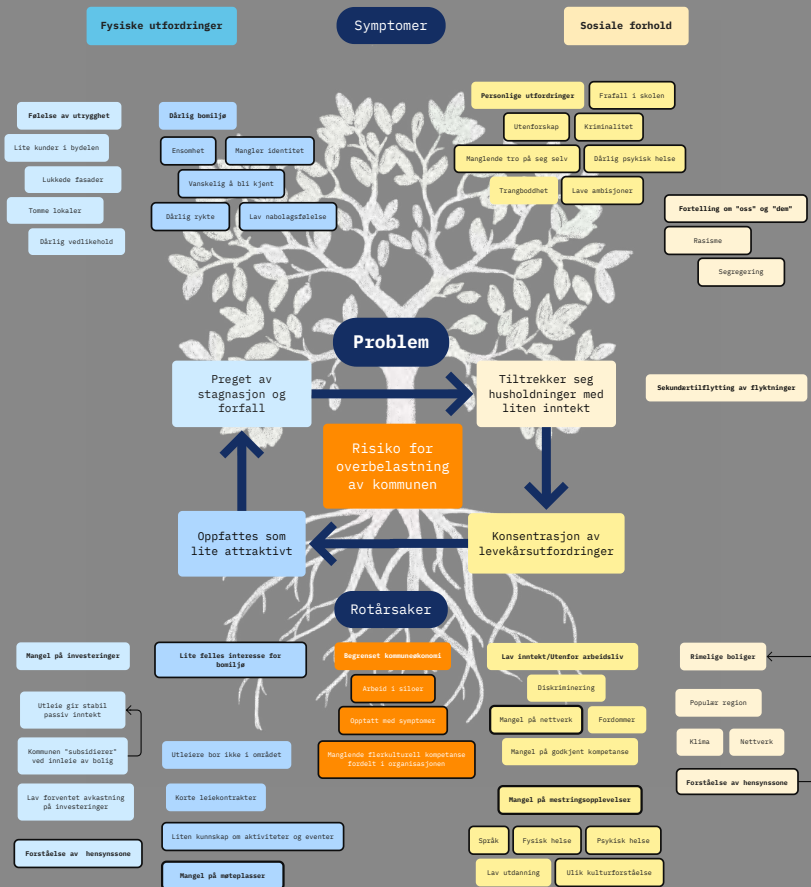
Fysiske utfordringer

Symptomer

Sosiale forhold

Følelse av utrygghet

Lite kunder i bydelen

Lukkede fasader

Tomme lokaler

Dårlig vedlikehold

Dårlig bomiljø

Ensomhet

Mangler identitet

Vanskelig å bli kjent

Dårlig sykte

Lav nabolagsfølelse

Personlige utfordringer

Frafall i skolen

Utenforskap

Kriminalitet

Manglende tro på seg selv

Dårlig psykisk helse

Trangboddhet

Lave ambisjoner

Fortelling om "oss" og "dem"

Rasisme

Segregering

Problem

Preget av stagnasjon og forfall

Tiltrekker seg husholdninger med liten inntekt

Sekundærtilflytting av flyktninger

Risiko for overbelastning av kommunen

Oppfattes som lite attraktivt

Konsentrasjon av levekårsutfordringer

Rotårsaker

Mangel på investeringer

Utleie gir stabil passiv inntekt

Kommunen "subsidierer" ved innleie av bolig

Lav forventet avkastning på investeringer

Forståelse av hensynssone

Lite felles interesse for bomiljø

Utleiere bor ikke i området

Korte leiekontrakter

Liten kunnskap om aktiviteter og eventer

Mangel på møteplasser

Begrenset kommuneøkonomi

Arbeid i siloer

Opptatt med symptomer

Manglende flerkulturell kompetanse fordelt i organisasjonen

Lav inntekt/Utenfor arbeidsliv

Diskriminering

Mangel på nettverk

Fordommer

Mangel på godkjent kompetanse

Mangel på mestringsopplevelser

Språk

Fysisk helse

Psykisk helse

Lav utdanning

Ulik kulturforståelse

Rimelige boliger

Populær region

Klima

Nettverk

Forståelse av hensynssone